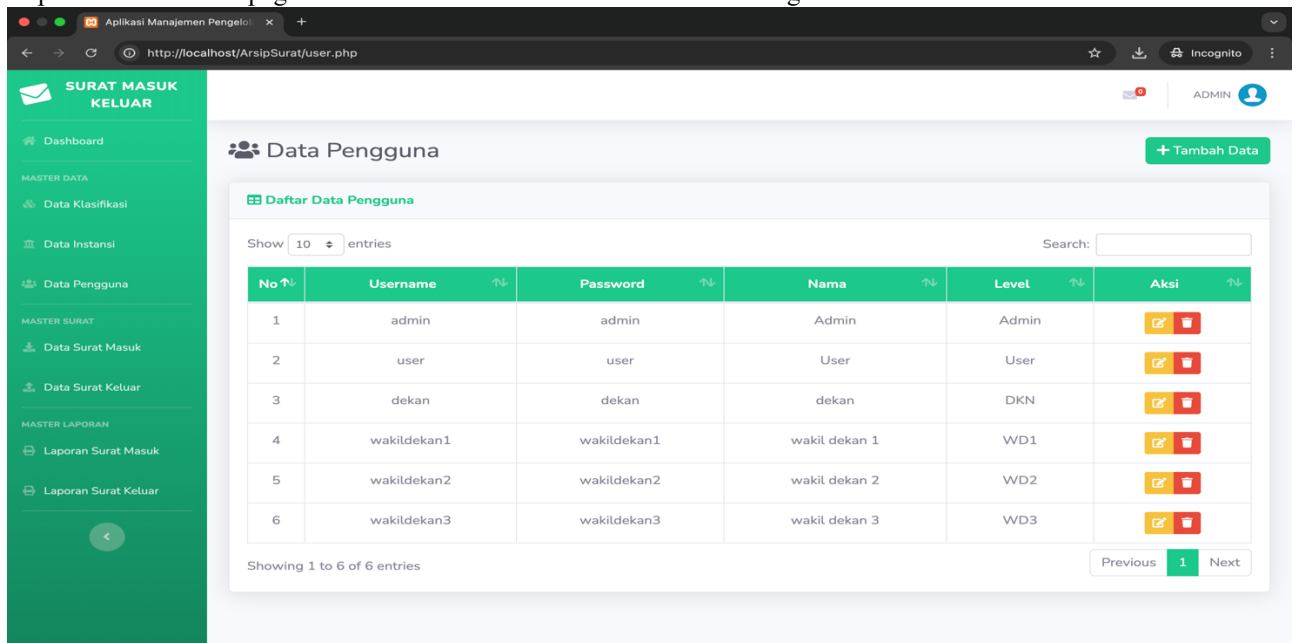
Aplikasi Manajemen Pengelol
http://localhost/ArsipSurat/user.php
Incognito

SURAT MASUK KELUAR

0
ADMIN

Dashboard
MASTER DATA
Data Klasifikasi
Data Instansi
Data Pengguna
MASTER SURAT
Data Surat Masuk
Data Surat Keluar
MASTER LAPORAN
Laporan Surat Masuk
Laporan Surat Keluar

Data Pengguna
+ Tambah Data

Daftar Data Pengguna

Show 10 entries
Search:

| No | Username | Password | Nama | Level | Aksi |
|---|---|---|---|---|---|
| 1 | admin | admin | Admin | Admin | |
| 2 | user | user | User | User | |
| 3 | dekan | dekan | dekan | DKN | |
| 4 | wakildekan1 | wakildekan1 | wakil dekan 1 | WD1 | |
| 5 | wakildekan2 | wakildekan2 | wakil dekan 2 | WD2 | |
| 6 | wakildekan3 | wakildekan3 | wakil dekan 3 | WD3 | |

Showing 1 to 6 of 6 entries
Previous 1 Next